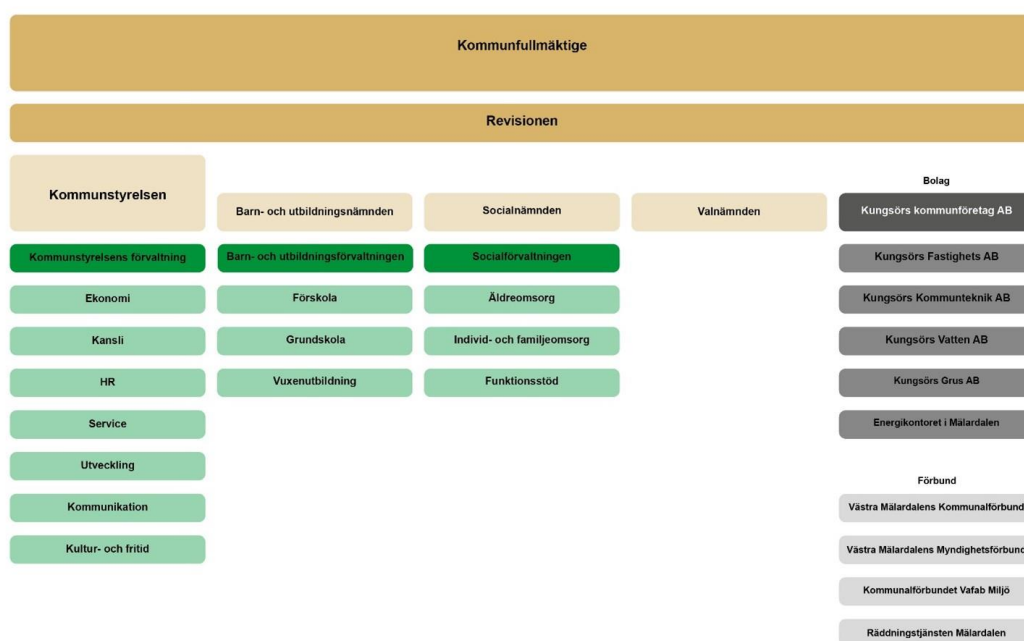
Kommunfullmäktige

Revisionen

Kommunstyrelsen

Kommunstyrelsens förvaltning

Ekonomi

Kansli

HR

Service

Utveckling

Kommunikation

Kultur- och fritid

Barn- och utbildningsnämnden

Barn- och utbildningsförvaltningen

Förskola

Grundskola

Vuxenutbildning

Socialnämnden

Socialförvaltningen

Äldreomsorg

Individ- och familjeomsorg

Funktionsstöd

Valnämnden

Bolag

Kungsörs kommunföretag AB

Kungsörs Fastighets AB

Kungsörs Kommunteknik AB

Kungsörs Vatten AB

Kungsörs Grus AB

Energikontoret i Mälardalen

Förbund

Västra Mälardalens Kommunalförbund

Västra Mälardalens Myndighetsförbund

Kommunalförbundet Vafab Miljö

Räddningstjänsten Mälardalen